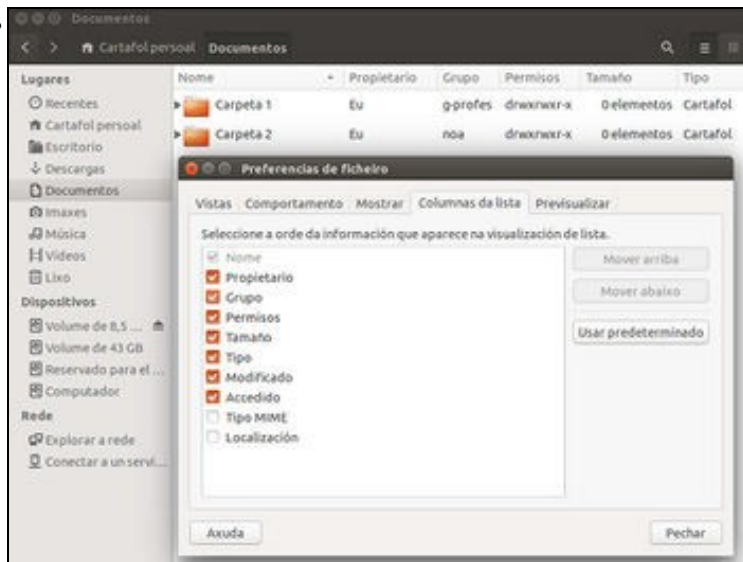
Documentos

Cartafol persoal Documentos

Lugares
Recentes
Cartafol persoal
Escritorio
Descargas
Documentos
Imaxes
Música
Vídeos
Lixo
Dispositivos
Volume de 8,5 ...
Volume de 43 GB
Reservado para el ...
Computador
Rede
Explorar a rede
Conectar a un servi...

| Nome | Propietario | Grupo | Permisos | Tamaño | Tipo |
|---|---|---|---|---|---|
| Carpeta 1 | Eu | g-profes | drwxrwxr-x | 0 elementos | Cartafol |
| Carpeta 2 | Eu | noa | drwxrwxr-x | 0 elementos | Cartafol |

Preferencias de ficheiro

Vistas Comportamento Mostrar Columnas da lista Previsualizar

Seleccione a orde da información que aparece na visualización de lista.

Nome
Propietario
Grupo
Permisos
Tamaño
Tipo
Modificado
Accedido
Tipo MIME
Localización

Mover arriba
Mover abaixo
Usar predeterminado

Axuda
Pechar